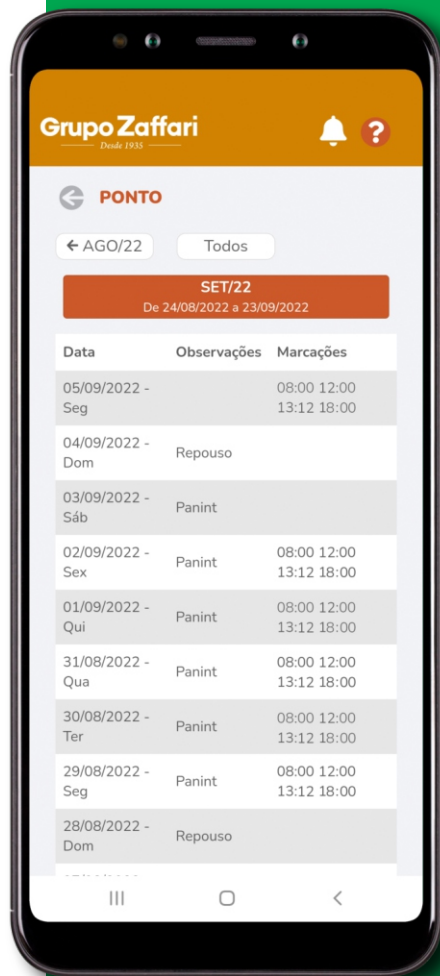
Grupo Zaffari
Desde 1935

?

PONTO

← AGO/22

Todos

SET/22
De 24/08/2022 a 23/09/2022

| Data | Observações | Marcações |
|---|---|---|
| 05/09/2022 - Seg | | 08:00 12:00 13:12 18:00 |
| 04/09/2022 - Dom | Repouso | |
| 03/09/2022 - Sáb | Panint | |
| 02/09/2022 - Sex | Panint | 08:00 12:00 13:12 18:00 |
| 01/09/2022 - Qui | Panint | 08:00 12:00 13:12 18:00 |
| 31/08/2022 - Qua | Panint | 08:00 12:00 13:12 18:00 |
| 30/08/2022 - Ter | Panint | 08:00 12:00 13:12 18:00 |
| 29/08/2022 - Seg | Panint | 08:00 12:00 13:12 18:00 |
| 28/08/2022 - Dom | Repouso | |
| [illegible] | | |